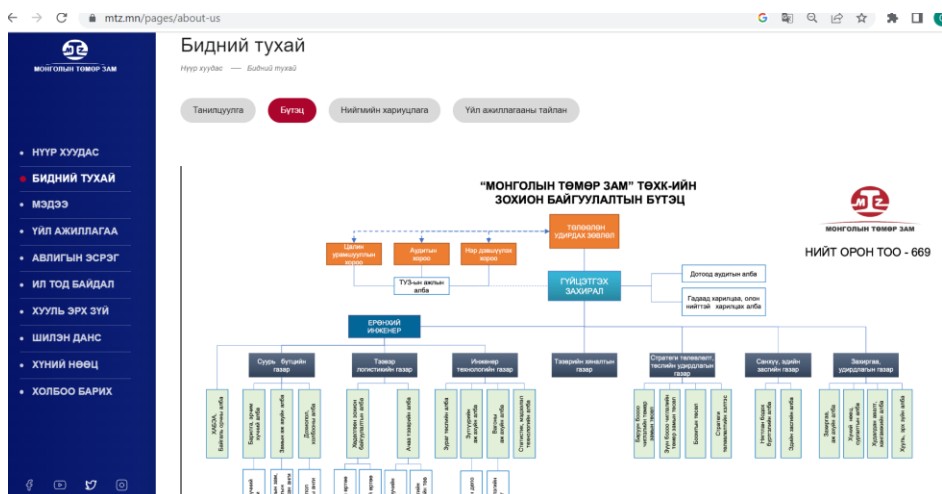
mtz.mn/pages/about-us

МОНГОЛЫН ТӨМӨР ЗАМ

• НҮҮР ХУУДАС
• БИДНИЙ ТУХАЙ
• МЭДЭЭ
• ҮЙЛ АЖИЛЛАГАА
• АВЛИГЫН ЭСРЭГ
• ИЛ ТОД БАЙДАЛ
• ХУУЛЬ ЭРХ ЗҮЙ
• ШИЛЭН ДАНС
• ХҮНИЙ НӨӨЦ
• ХОЛБОО БАРИХ

Бидний тухай

Нүүр хуудас — Бидний тухай

Танилцуулга | Бүтэц | Нийгмийн хариуцлага | Үйл ажиллагааны тайлан

"МОНГОЛЫН ТӨМӨР ЗАМ" ТӨХК-ИЙН ЗОХИОН БАЙГУУЛАЛТЫН БҮТЭЦ

МОНГОЛЫН ТӨМӨР ЗАМ

НИЙТ ОРОН ТОО - 669

ТӨЛӨӨЛӨН УДИРДАХ ЗӨВЛӨЛ

Цалин урамшууллын хороо

Аудитын хороо

Нэр дэвшүүлэх хороо

ТУЗ-ын ажлын алба

ГҮЙЦЭТГЭХ ЗАХИРАЛ

Дотоод аудитын алба

Гадаад харилцаа, олон нийттэй харилцах алба

ЕРӨНХИЙ ИНЖЕНЕР

Суурь бүтцийн газар

Тээвэр логистикийн газар

Инженер технологийн газар

Тээврийн хяналтын газар

Стратеги төлөвлөлт, төслийн удирдлагын газар

Санхүү, эдийн засгийн газар

Захиргаа, удирдлагын газар

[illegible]